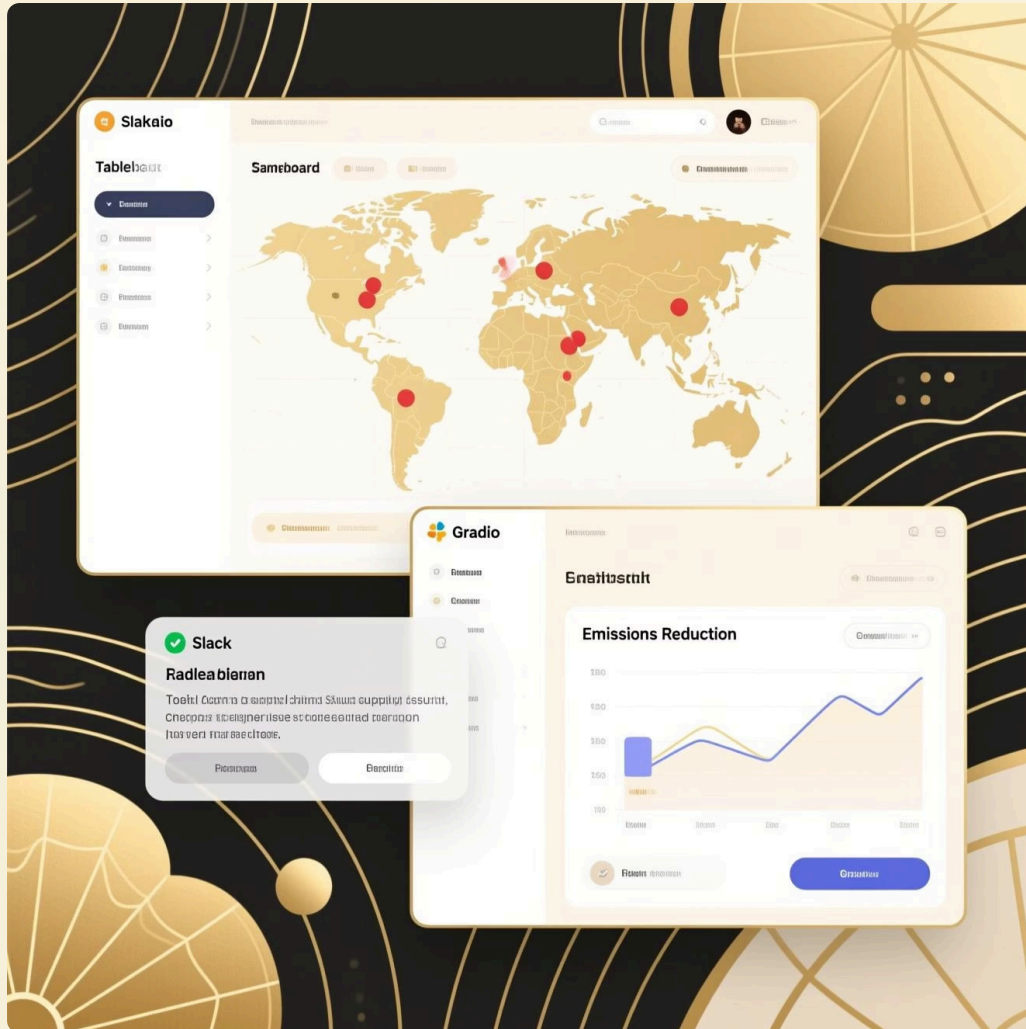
Slakaio

Tablebaut

Samеboard

Gradio

Enatbtsstit

Emissions Reduction

100

100

100

100

100

Slack

Radleabienen

Toelıl Cumm a sappel chima Siuws cuppigt assunt, Checpore tlaejnerisue st coneecuted neracon hisvert maraecitoce.

Fasaasen

Ecacitre

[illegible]